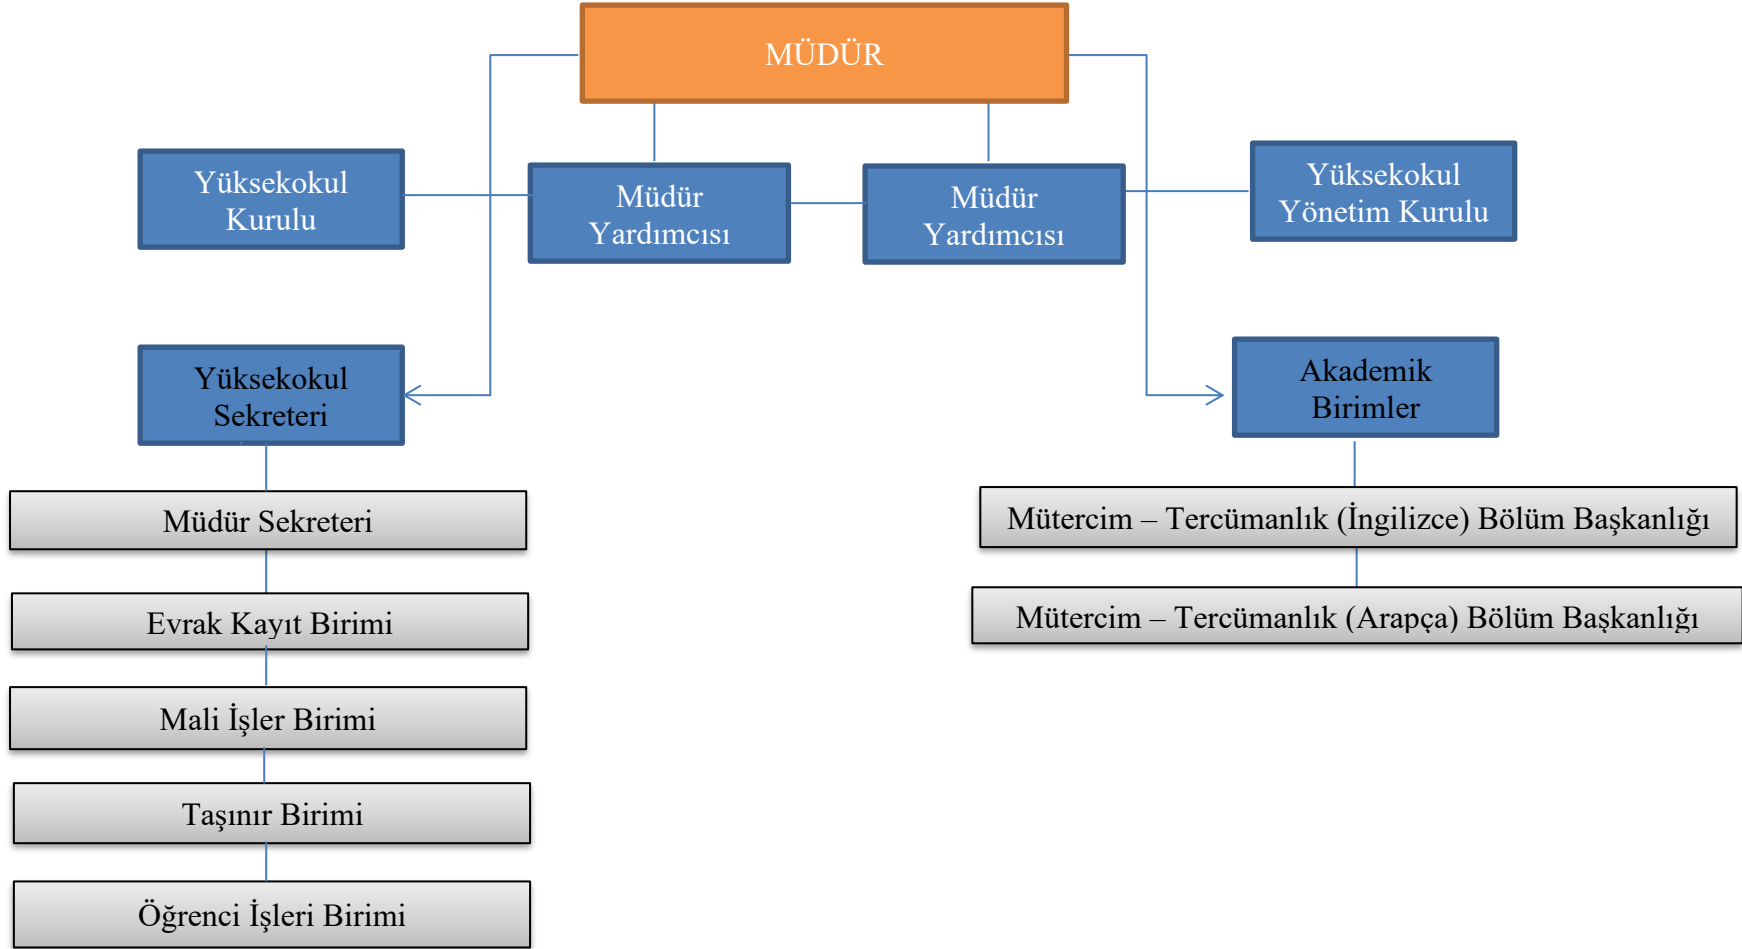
MÜDÜR

Yüksekokul Kurulu

Müdür Yardımcısı

Müdür Yardımcısı

Yüksekokul Yönetim Kurulu

Yüksekokul Sekreteri

Akademik Birimler

Müdür Sekreteri

Evrak Kayıt Birimi

Mali İşler Birimi

Taşınır Birimi

Öğrenci İşleri Birimi

Mütercim – Tercümanlık (İngilizce) Bölüm Başkanlığı

Mütercim – Tercümanlık (Arapça) Bölüm Başkanlığı